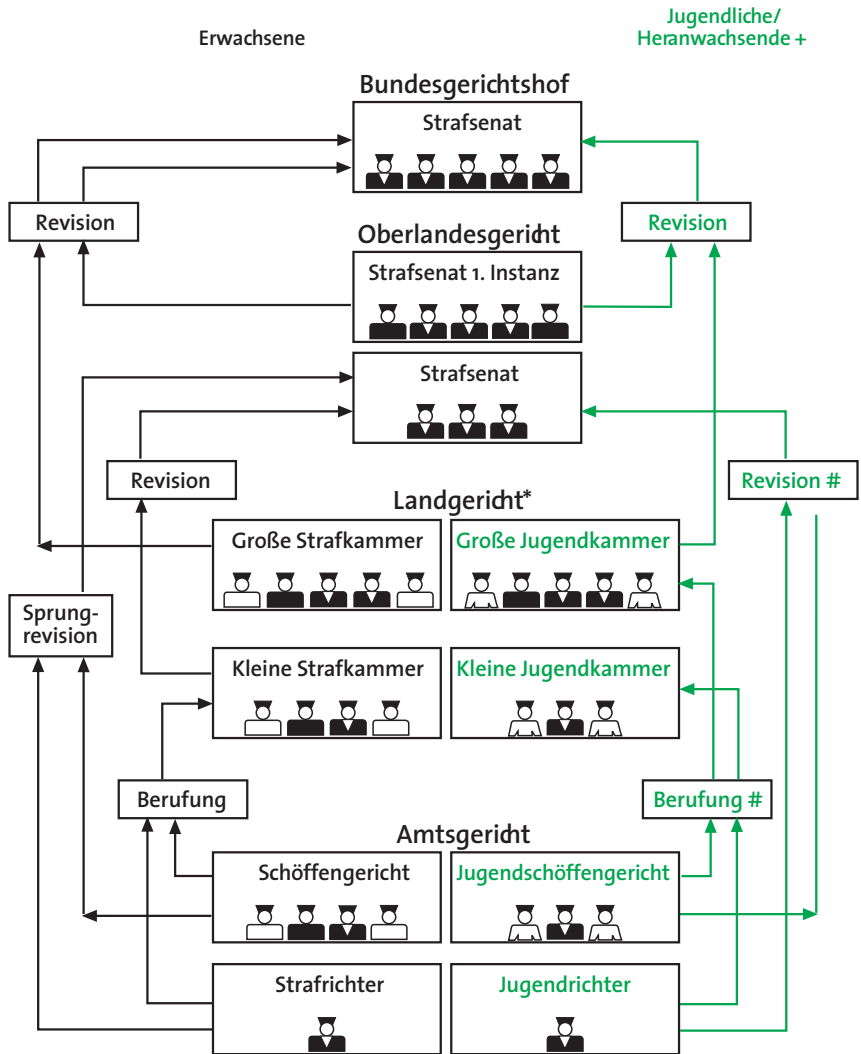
Erwachsene

Jugendliche/
Heranwachsende +

Bundesgerichtshof

Strafsenat

Revision

Revision

Oberlandesgericht

Strafsenat 1. Instanz

Strafsenat

Revision

Revision #

Landgericht*

Große Strafkammer

Große Jugendkammer

Sprungrevision

Kleine Strafkammer

Kleine Jugendkammer

Berufung

Berufung #

Amtsgericht

Schöffengericht

Jugendschöffengericht

Strafrichter

Jugendrichter